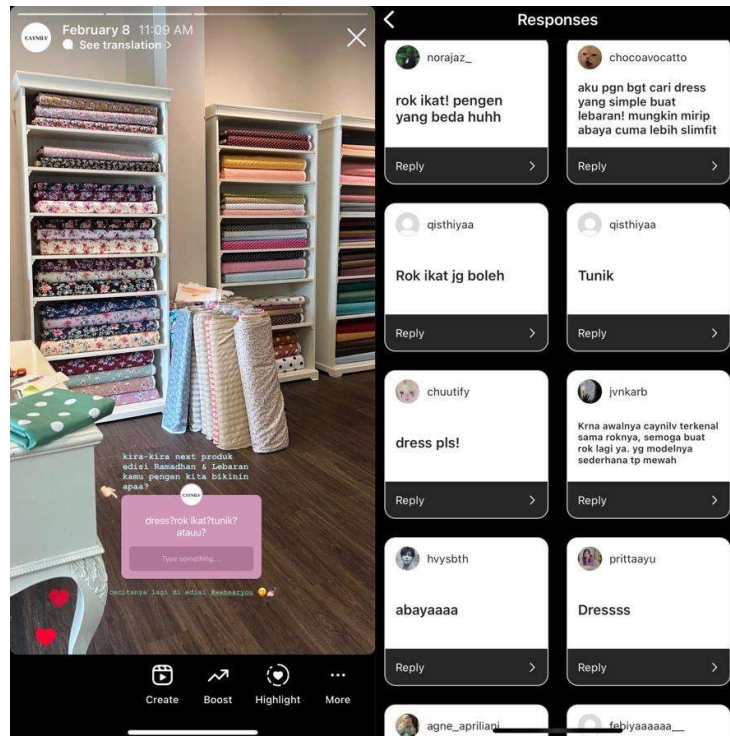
CAYNILV February 8 11:09 AM
See translation >

kira-kira next produk edisi Ramadhan & Lebaran kamu pengen kita bikinin apaa?

CAYNILV
dress?rok ikat?tunik? atauu?
Type something...

ceritanya lagi di edisi #wehearyou

Create Boost Highlight More

Responses

norajaz_
rok ikat! pengen yang beda huhh
Reply

chocoavocatto
aku pgn bgt cari dress yang simple buat lebaran! mungkin mirip abaya cuma lebih slimfit
Reply

qisthiyaa
Rok ikat jg boleh
Reply

qisthiyaa
Tunik
Reply

chuutify
dress pls!
Reply

jvnkarb
Krna awalnya caynilv terkenal sama roknya, semoga buat rok lagi ya. yg modelnya sederhana tp mewah
Reply

hvysbth
abayaaaa
Reply

prittaayu
Dressss
Reply

agne_apriliani

febiyaaaaaa__